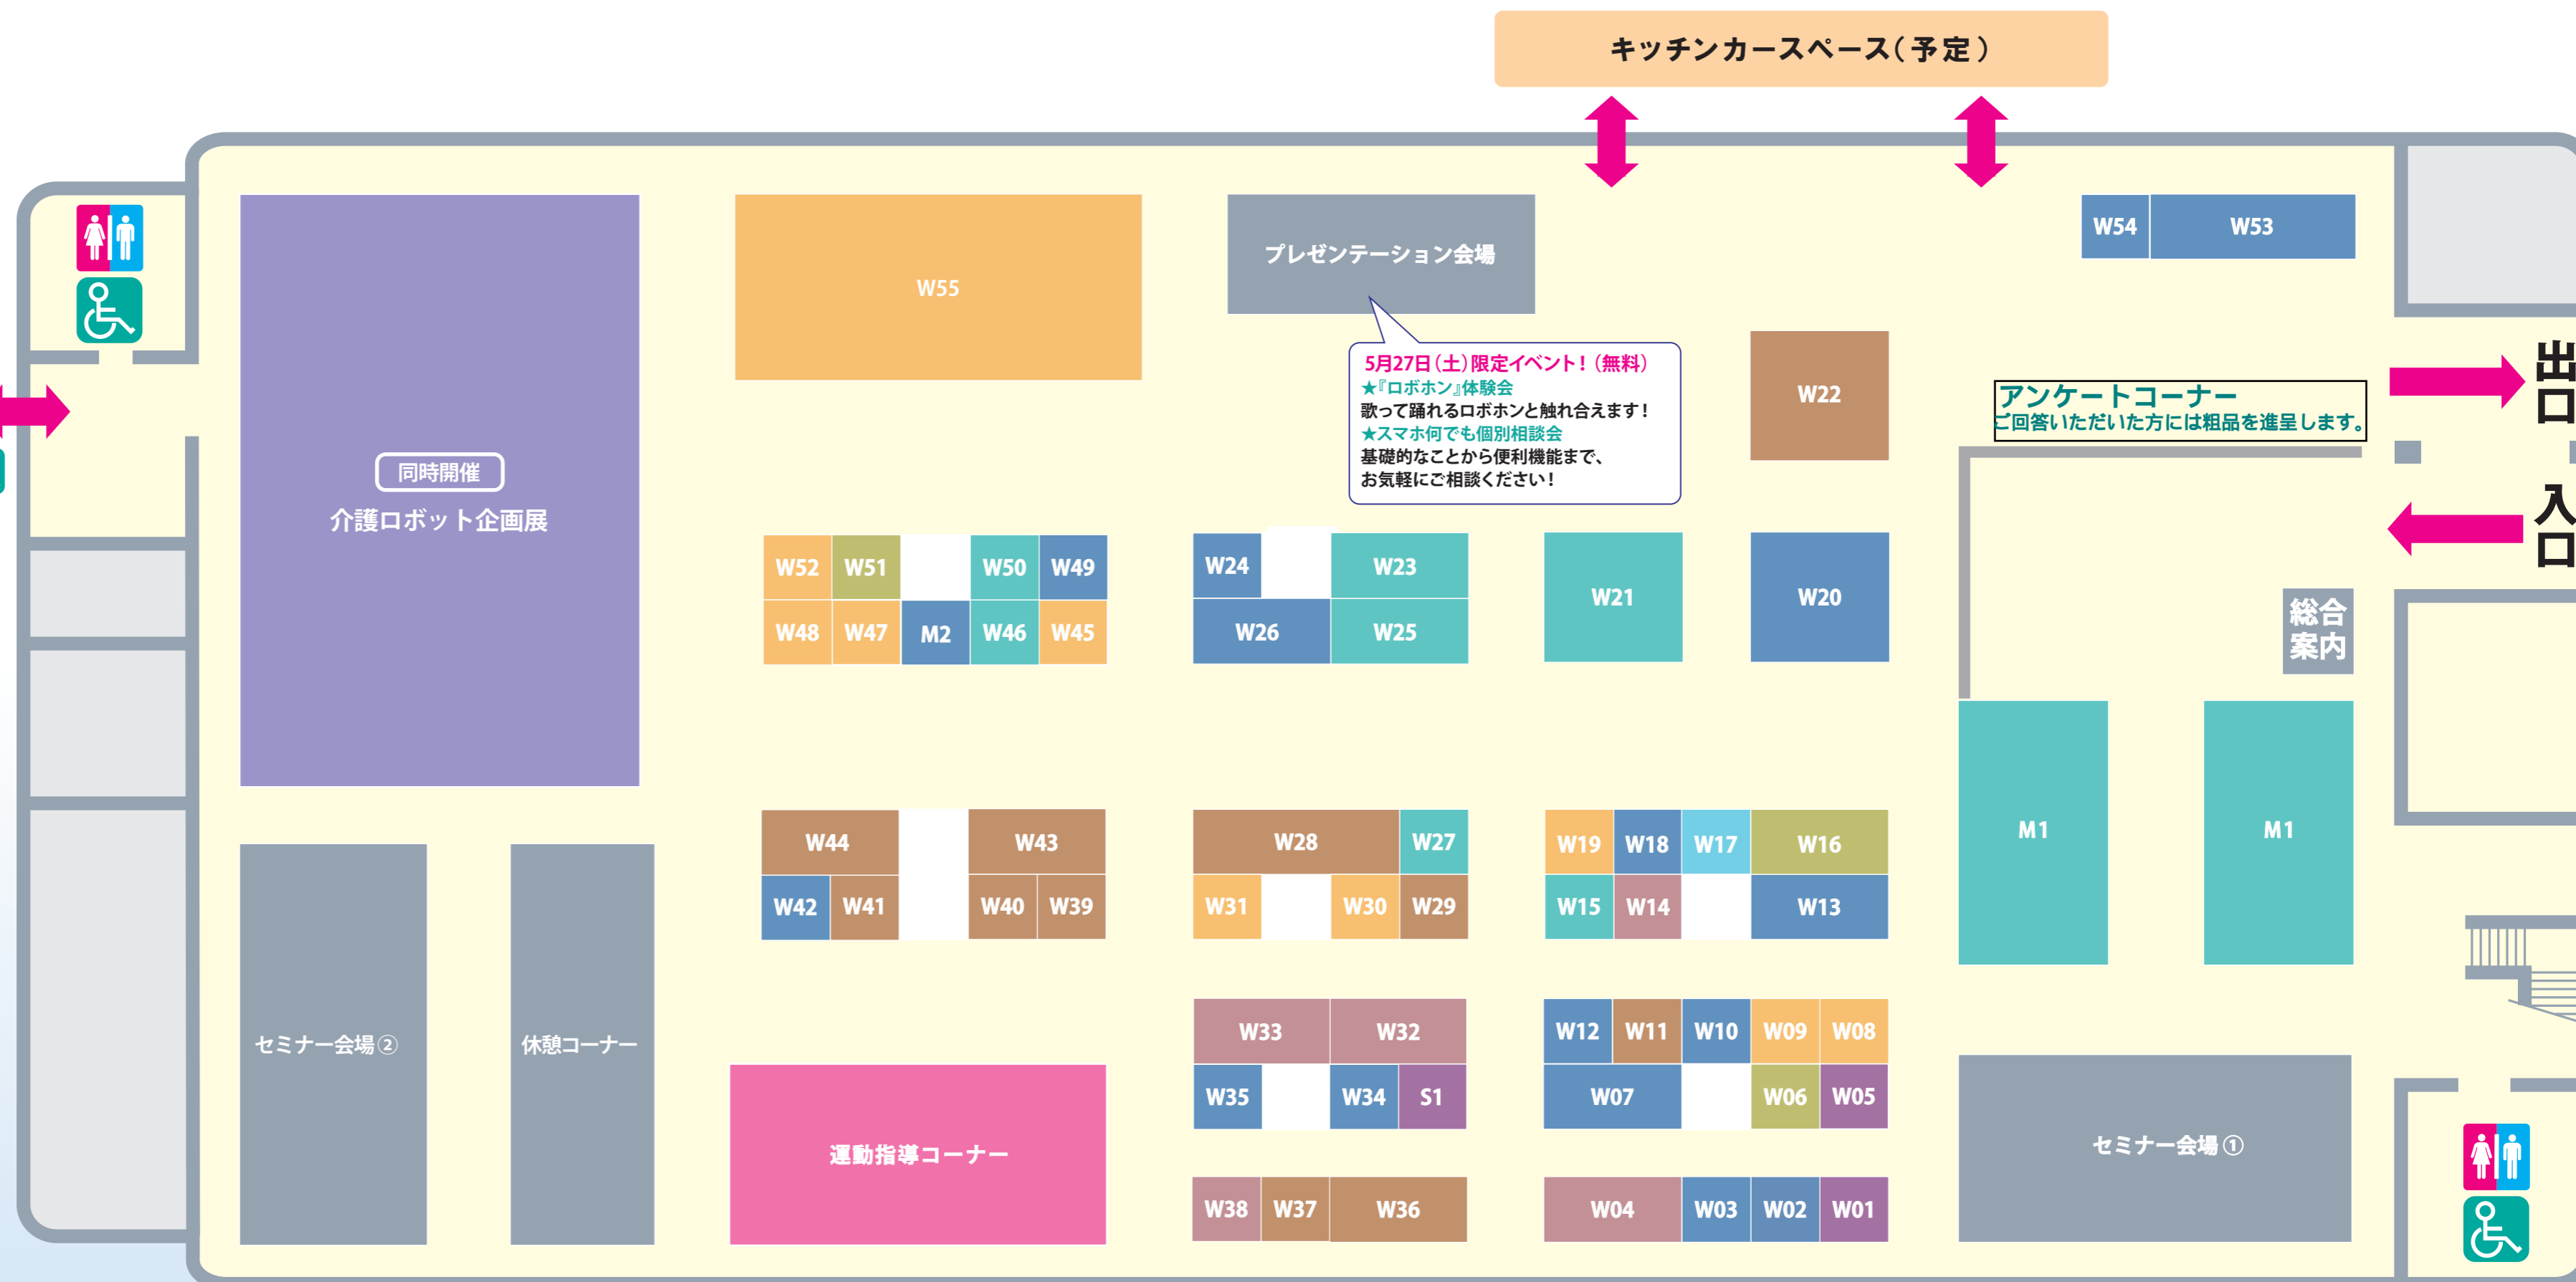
キッチンカースペース（予定）

プレゼンテーション会場

W54 W53

W55

同時開催
介護ロボット企画展

5月27日（土）限定イベント！（無料）
★『ロボホン』体験会
歌って踊れるロボホンと触れ合えます！
★スマホ何でも個別相談会
基礎的なことから便利機能まで、
お気軽にご相談ください！

W22

アンケートコーナー
ご回答いただいた方には粗品を進呈します。

出口

入口

W52 W51 W50 W49
W48 W47 M2 W46 W45

W24 W23
W26 W25

W21

W20

総合案内

M1

M1

W44 W43
W42 W41 W40 W39

W28 W27
W31 W30 W29

W19 W18 W17 W16
W15 W14 W13

セミナー会場②

休憩コーナー

W33 W32
W35 W34 S1

W12 W11 W10 W09 W08
W07 W06 W05

運動指導コーナー

セミナー会場①

W38 W37 W36

W04 W03 W02 W01